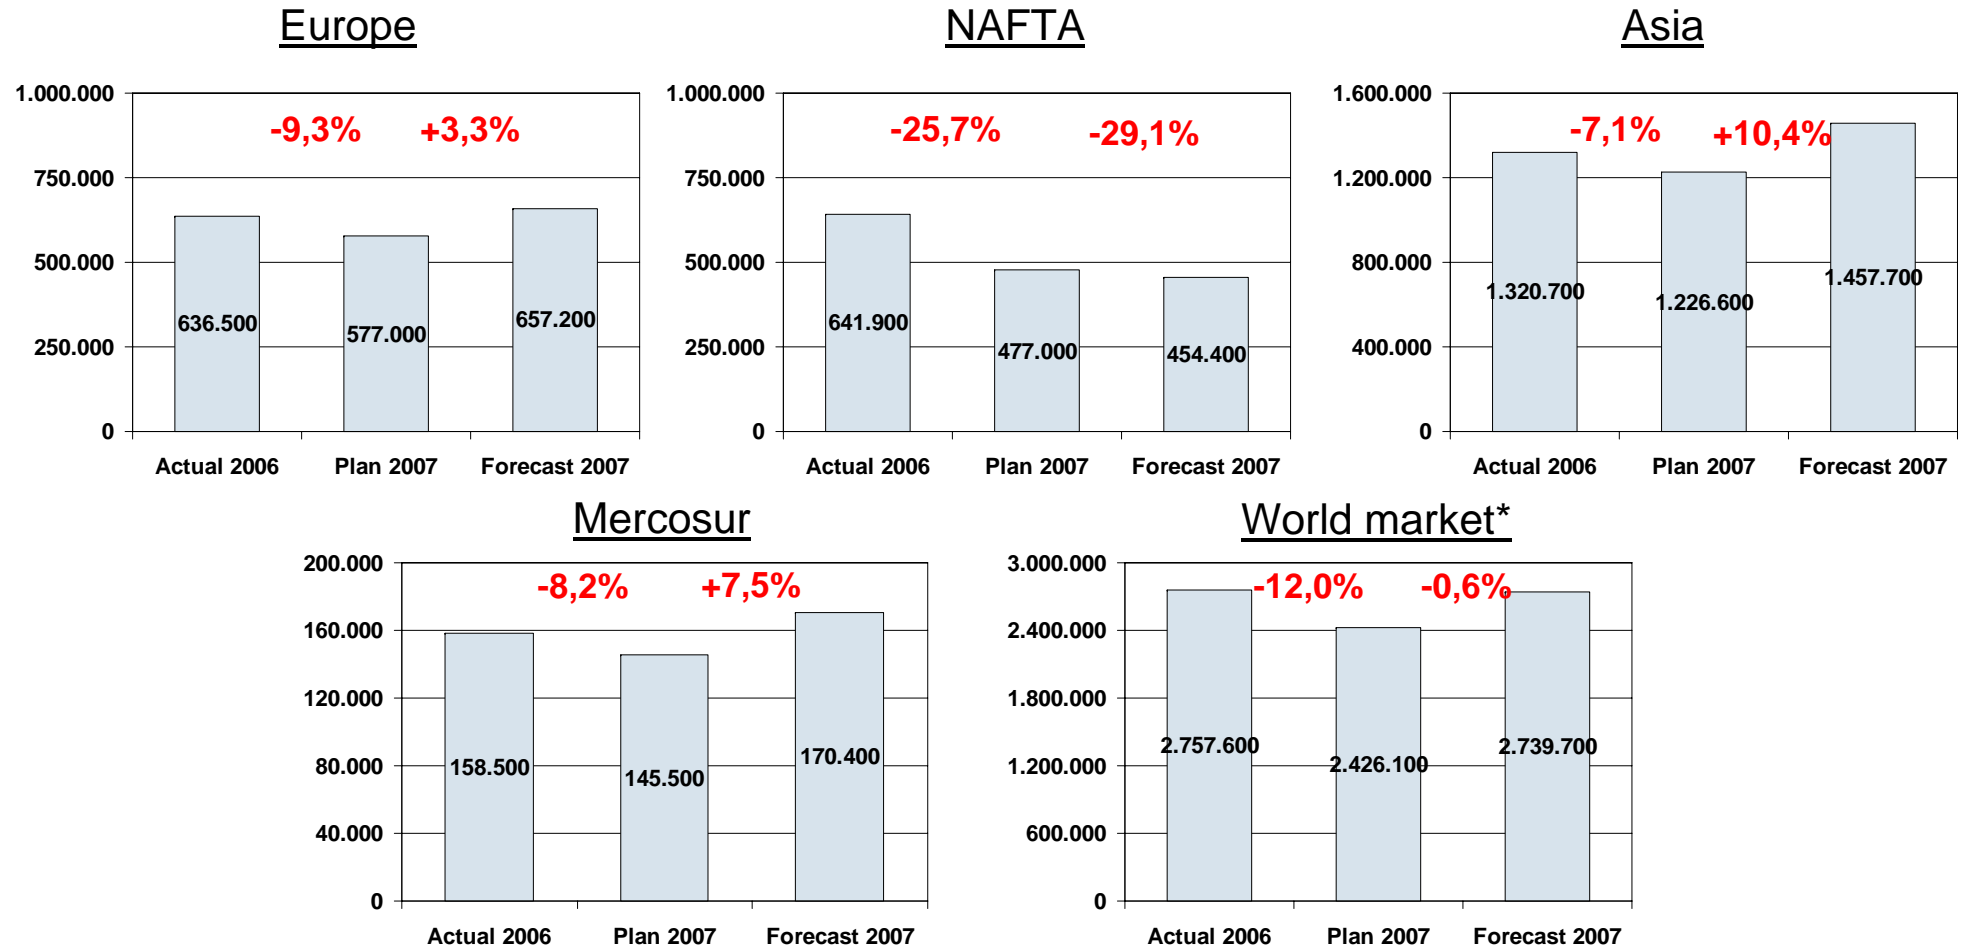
Europe

1.000.000
750.000
500.000
250.000
0

-9,3% +3,3%

636.500
577.000
657.200

Actual 2006 Plan 2007 Forecast 2007

NAFTA

1.000.000
750.000
500.000
250.000
0

-25,7% -29,1%

641.900
477.000
454.400

Actual 2006 Plan 2007 Forecast 2007

Asia

1.600.000
1.200.000
800.000
400.000
0

-7,1% +10,4%

1.320.700
1.226.600
1.457.700

Actual 2006 Plan 2007 Forecast 2007

Mercosur

200.000
160.000
120.000
80.000
40.000
0

-8,2% +7,5%

158.500
145.500
170.400

Actual 2006 Plan 2007 Forecast 2007

World market*

3.000.000
2.400.000
1.800.000
1.200.000
600.000
0

-12,0% -0,6%

2.757.600
2.426.100
2.739.700

Actual 2006 Plan 2007 Forecast 2007